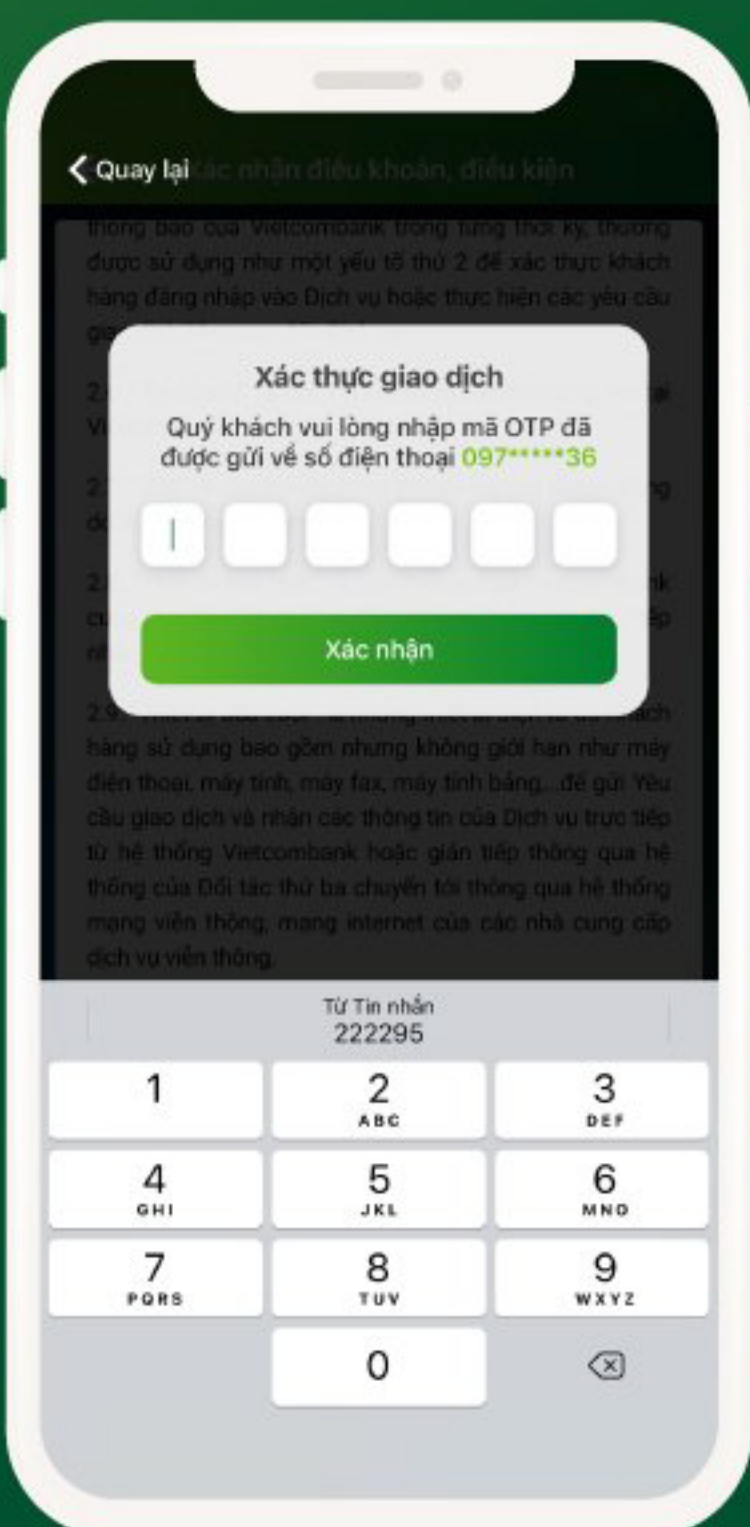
Quay lại Xác nhận điều khoản, điều kiện

thông báo của Vietcombank trong từng thời kỳ, thường được sử dụng như một yếu tố thứ 2 để xác thực khách hàng đăng nhập vào Dịch vụ hoặc thực hiện các yêu cầu gi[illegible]

Xác thực giao dịch

Quý khách vui lòng nhập mã OTP đã được gửi về số điện thoại 097*****36

Xác nhận

2.9 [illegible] hàng sử dụng bao gồm nhưng không giới hạn như máy điện thoại, máy tính, máy fax, máy tính bảng... để gửi Yêu cầu giao dịch và nhận các thông tin của Dịch vụ trực tiếp từ hệ thống Vietcombank hoặc gián tiếp thông qua hệ thống của Đối tác thứ ba chuyển tới thông qua hệ thống mạng viễn thông, mạng internet của các nhà cung cấp dịch vụ viễn thông.

Từ Tin nhắn
222295

1
2 ABC
3 DEF
4 GHI
5 JKL
6 MNO
7 PQRS
8 TUV
9 WXYZ
0